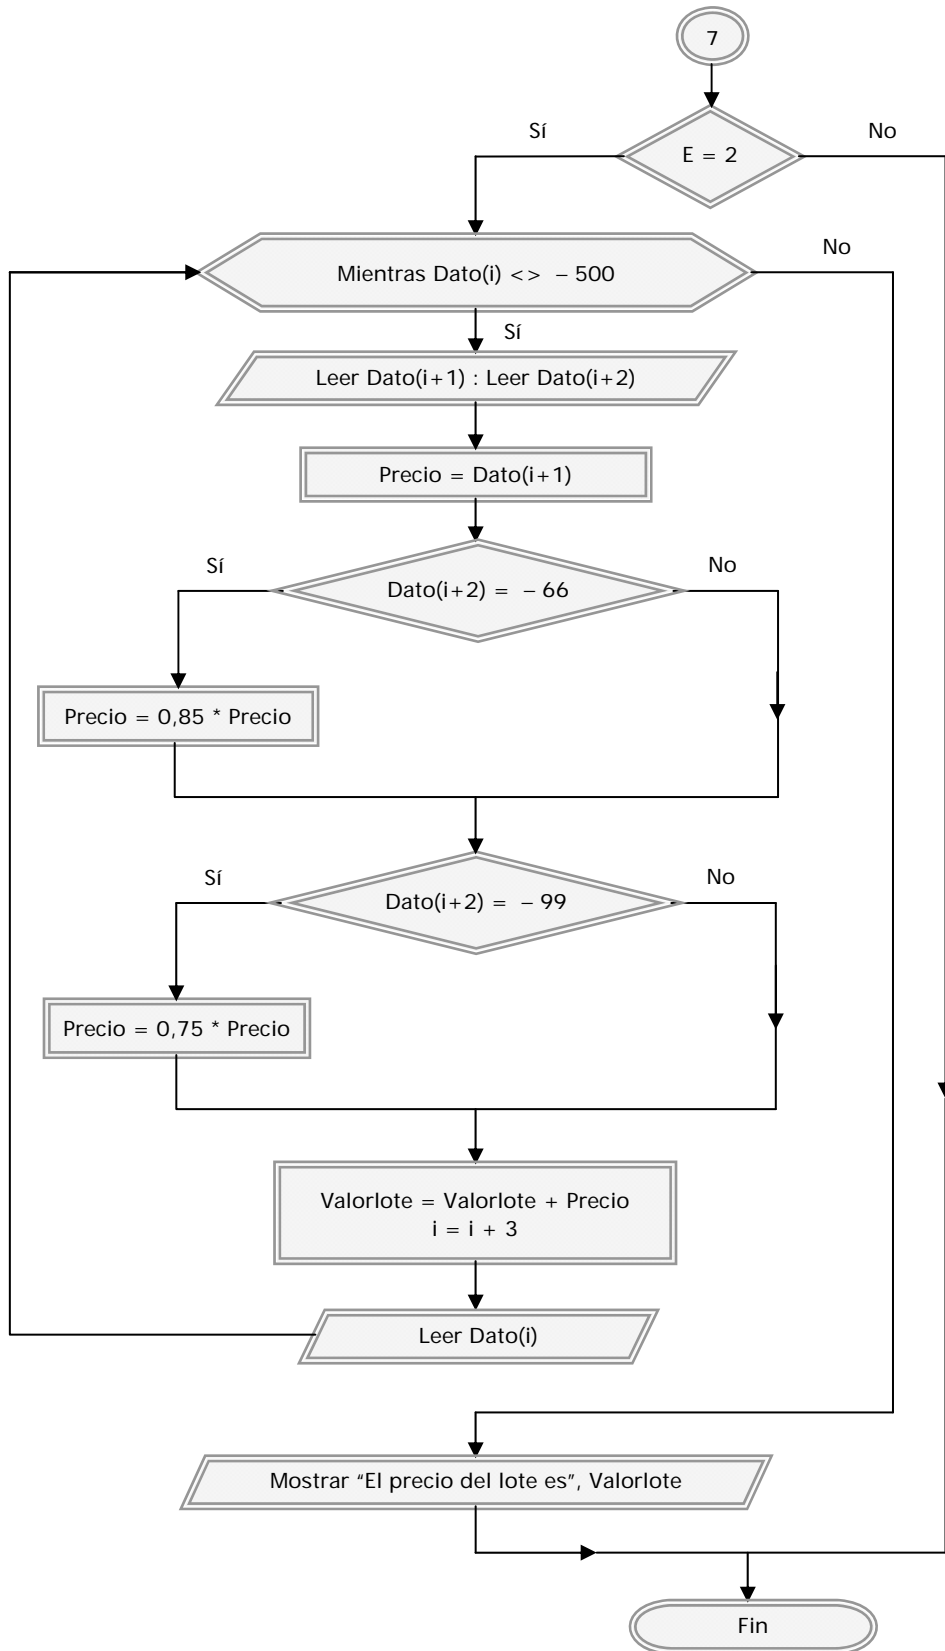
7

Sí

E = 2

No

Mientras Dato(i) <> – 500

No

Sí

Leer Dato(i+1) : Leer Dato(i+2)

Precio = Dato(i+1)

Sí

Dato(i+2) = – 66

No

Precio = 0,85 * Precio

Sí

Dato(i+2) = – 99

No

Precio = 0,75 * Precio

Valorlote = Valorlote + Precio
i = i + 3

Leer Dato(i)

Mostrar “El precio del lote es”, Valorlote

Fin